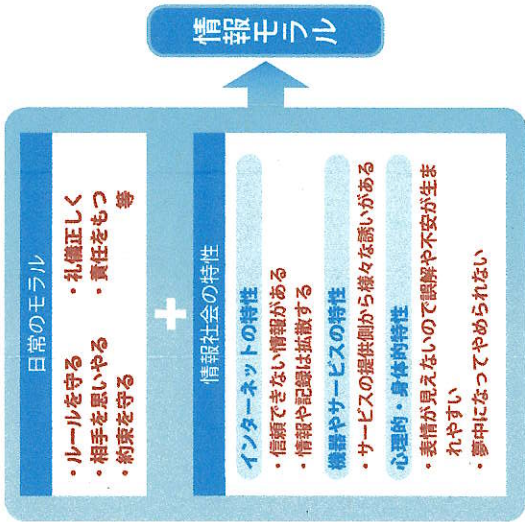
情報モラル

日常のモラル

・ルールを守る
・相手を思いやる
・約束を守る
・礼儀正しく
・責任をもつ
等

情報社会の特性

インターネットの特性
・信頼できない情報がある
・情報や記録は拡散する

機器やサービスの特性
・サービスの提供側から様々な誘いがある

心理的・身体的特性
・表情が見えないので誤解や不安が生まれやすい
・夢中になってやめられない